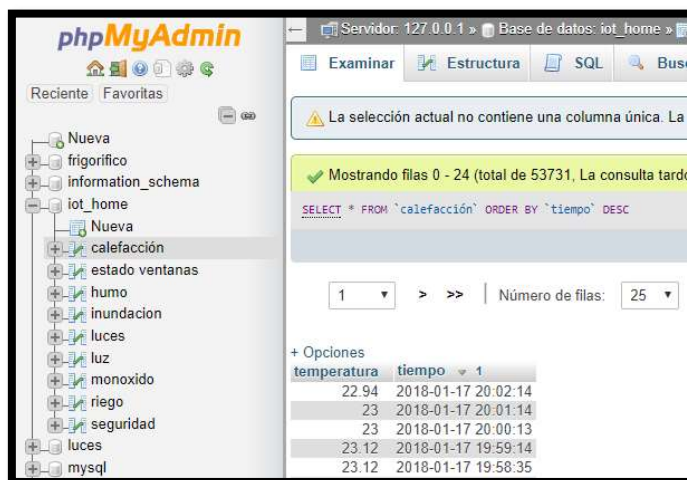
phpMyAdmin

Reciente Favoritas

Nueva
frigorifico
information_schema
iot_home
Nueva
calefacción
estado ventanas
humo
inundacion
luces
luz
monoxido
riego
seguridad
luces
mysql

Servidor: 127.0.0.1 » Base de datos: iot_home »

Examinar Estructura SQL Bus

La selección actual no contiene una columna única. La

Mostrando filas 0 - 24 (total de 53731, La consulta tard

SELECT * FROM `calefacción` ORDER BY `tiempo` DESC

1 > >> Número de filas: 25

+ Opciones

| temperatura | tiempo 1 |
|---|---|
| 22.94 | 2018-01-17 20:02:14 |
| 23 | 2018-01-17 20:01:14 |
| 23 | 2018-01-17 20:00:13 |
| 23.12 | 2018-01-17 19:59:14 |
| 23.12 | 2018-01-17 19:58:35 |